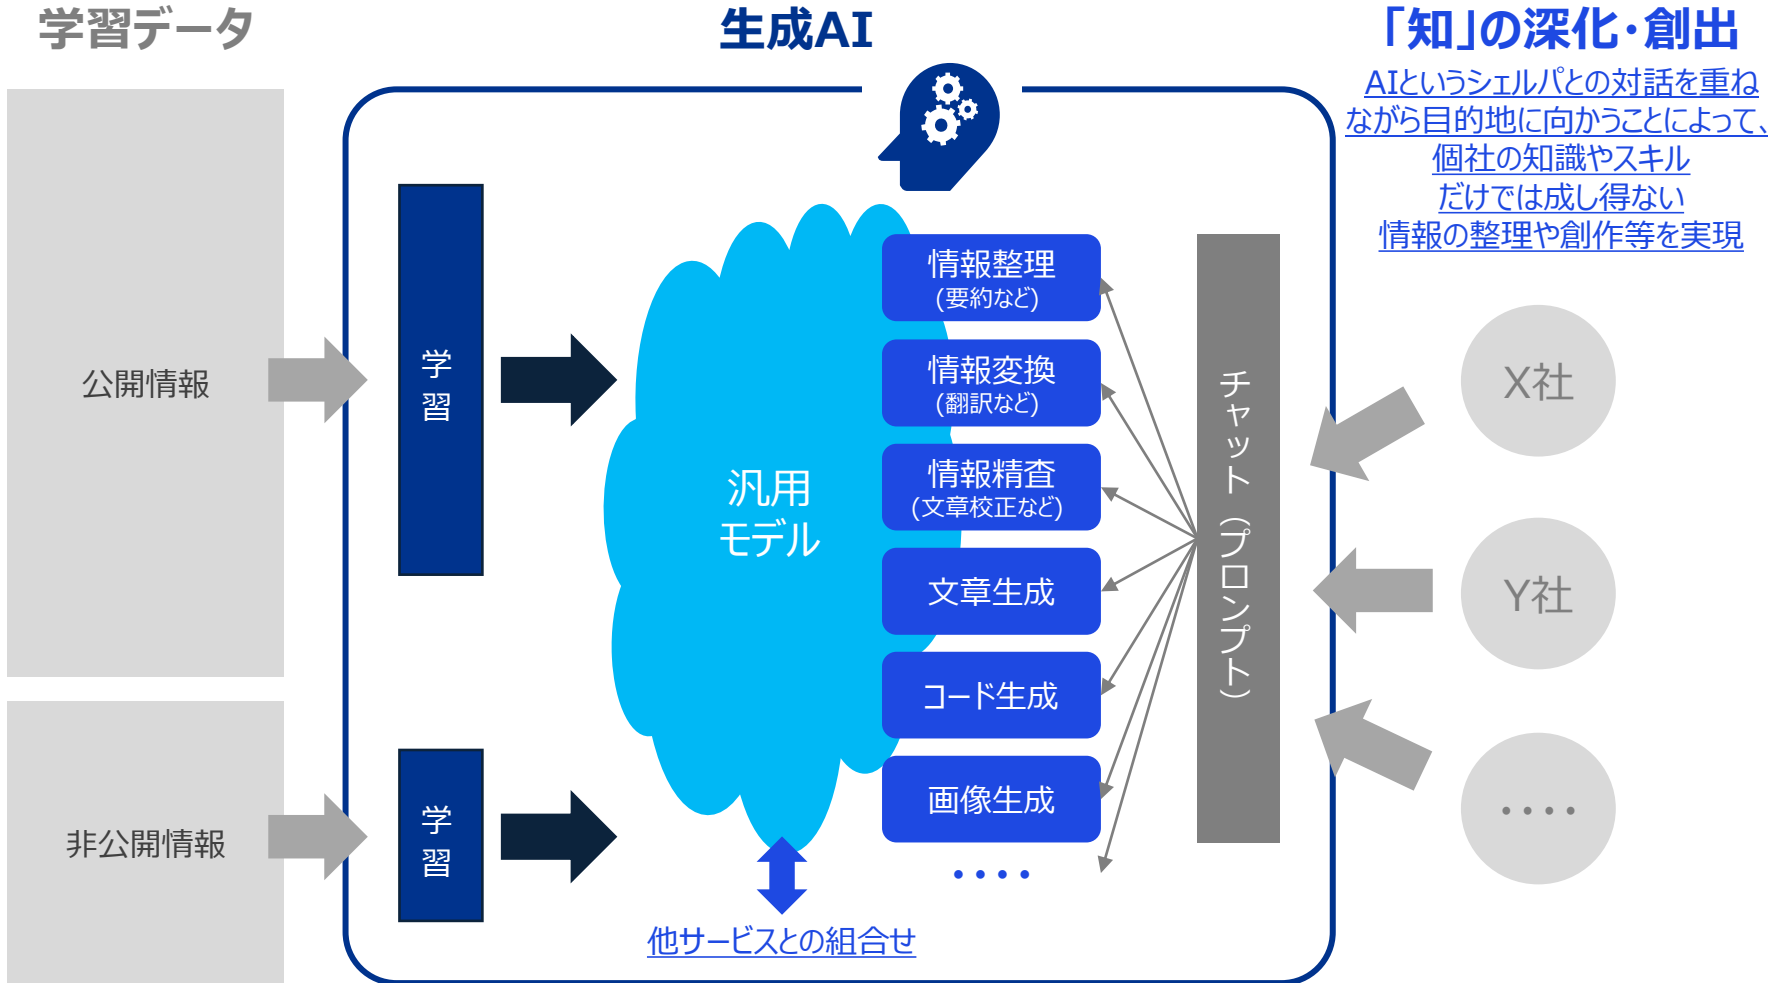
学習データ

生成AI

「知」の深化・創出

AIというシェルパとの対話を重ねながら目的地に向かうことによって、個社の知識やスキルだけでは成し得ない情報の整理や創作等を実現

公開情報

非公開情報

学習

学習

汎用モデル

情報整理
(要約など)

情報変換
(翻訳など)

情報精査
(文章校正など)

文章生成

コード生成

画像生成

・・・・

チャット（プロンプト）

X社

Y社

・・・・

他サービスとの組合せ